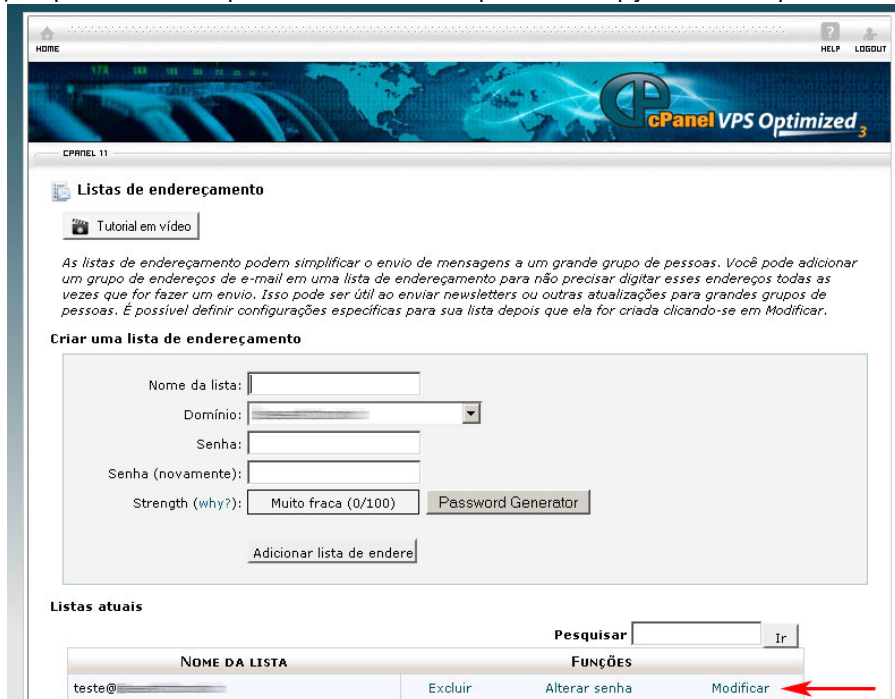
HOME

HELP LOGOUT

cPanel VPS Optimized 3

CPANEL 11

Listas de endereçamento

Tutorial em vídeo

As listas de endereçamento podem simplificar o envio de mensagens a um grande grupo de pessoas. Você pode adicionar um grupo de endereços de e-mail em uma lista de endereçamento para não precisar digitar esses endereços todas as vezes que for fazer um envio. Isso pode ser útil ao enviar newsletters ou outras atualizações para grandes grupos de pessoas. É possível definir configurações específicas para sua lista depois que ela for criada clicando-se em Modificar.

Criar uma lista de endereçamento

Nome da lista:

Domínio: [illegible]

Senha:

Senha (novamente):

Strength (why?): Muito fraca (0/100) Password Generator

Adicionar lista de endere

Listas atuais

Pesquisar Ir

| NOME DA LISTA | FUNÇÕES | | |
|---|---|---|---|
| teste@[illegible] | Excluir | Alterar senha | Modificar |